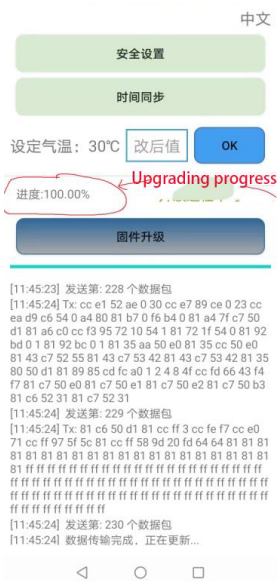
中文

安全设置

时间同步

设定气温：30℃ 改后值 OK

进度:100.00%

Upgrading progress

固件升级

[11:45:23] 发送第: 228 个数据包
[11:45:24] Tx: cc e1 52 ae 0 30 cc e7 89 ce 0 23 cc ea d9 c6 54 0 a4 80 81 b7 0 f6 b4 0 81 a4 7f c7 50 d1 81 a6 c0 cc f3 95 72 10 54 1 81 72 1f 54 0 81 92 bd 0 1 81 92 bc 0 1 81 35 aa 50 e0 81 35 cc 50 e0 81 43 c7 52 55 81 43 c7 53 42 81 43 c7 53 42 81 35 80 50 d1 81 89 85 cd fc a0 1 2 4 8 4f cc fd 66 43 f4 f7 81 c7 50 e0 81 c7 50 e1 81 c7 50 e2 81 c7 50 b3 81 c6 52 31 81 c7 52 31
[11:45:24] 发送第: 229 个数据包
[11:45:24] Tx: 81 c6 50 d1 81 cc ff 3 cc fe f7 cc e0 71 cc ff 97 5f 5c 81 cc ff 58 9d 20 fd 64 64 81 81 81 81 81 81 81 81 81 81 81 81 81 81 81 81 81 81 81 81 ff ff ff ff ff ff ff ff ff ff ff ff ff ff ff ff ff ff ff ff ff ff ff ff ff ff ff ff ff ff ff ff ff ff ff ff ff ff ff ff ff ff ff ff ff ff ff ff ff ff ff ff ff ff ff ff ff ff ff ff ff ff ff ff ff ff ff ff ff ff ff ff ff ff ff ff ff ff
[11:45:24] 发送第: 230 个数据包
[11:45:23] 数据传输完成，正在更新...